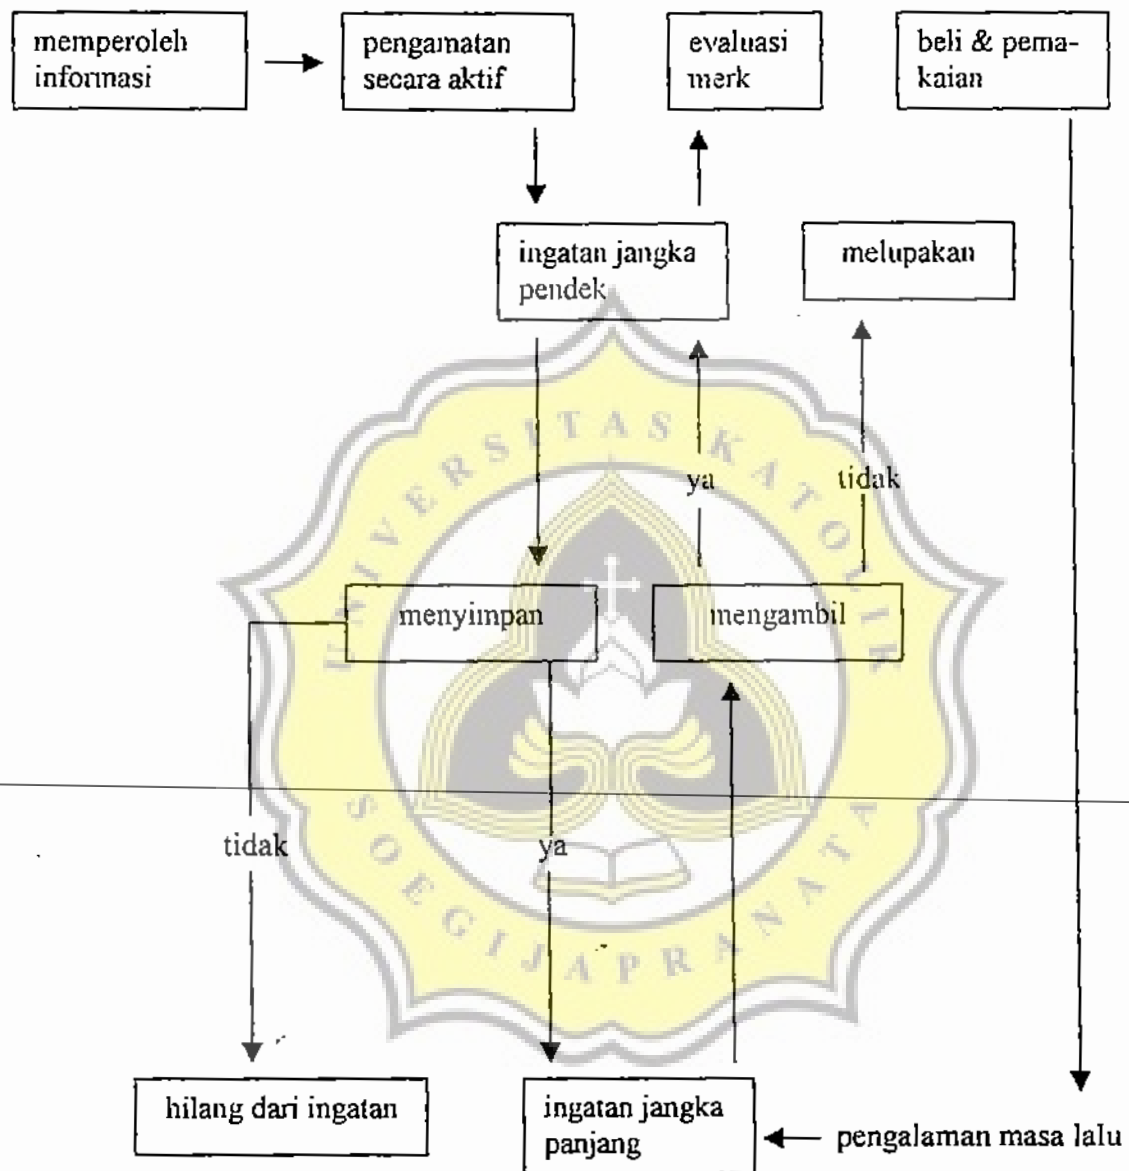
memperoleh informasi

pengamatan secara aktif

evaluasi merk

beli & pemakaian

ingatan jangka pendek

melupakan

ya

tidak

menyimpan

mengambil

tidak

ya

hilang dari ingatan

ingatan jangka panjang

pengalaman masa lalu

UNIVERSITAS KATOLIK SOEGIJAPRANATA